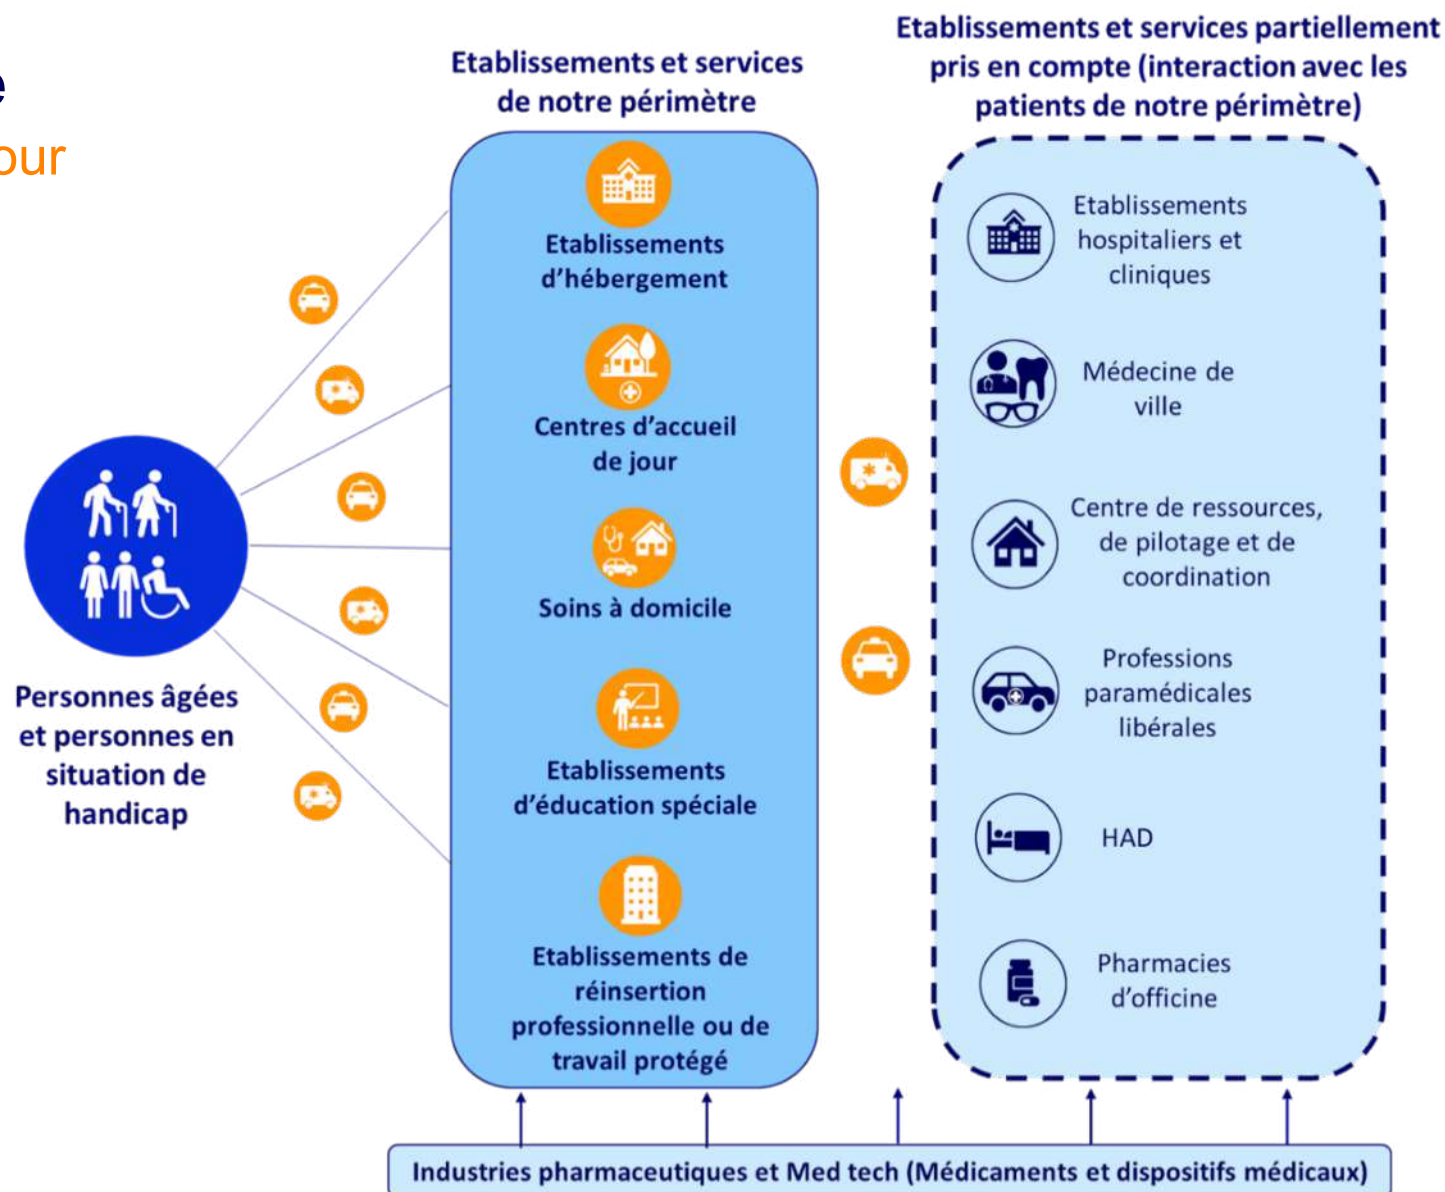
e
our

Personnes âgées et personnes en situation de handicap

Etablissements et services de notre périmètre

Etablissements d'hébergement

Centres d'accueil de jour

Soins à domicile

Etablissements d'éducation spéciale

Etablissements de réinsertion professionnelle ou de travail protégé

Etablissements et services partiellement pris en compte (interaction avec les patients de notre périmètre)

Etablissements hospitaliers et cliniques

Médecine de ville

Centre de ressources, de pilotage et de coordination

Professions paramédicales libérales

HAD

Pharmacies d'officine

Industries pharmaceutiques et Med tech (Médicaments et dispositifs médicaux)